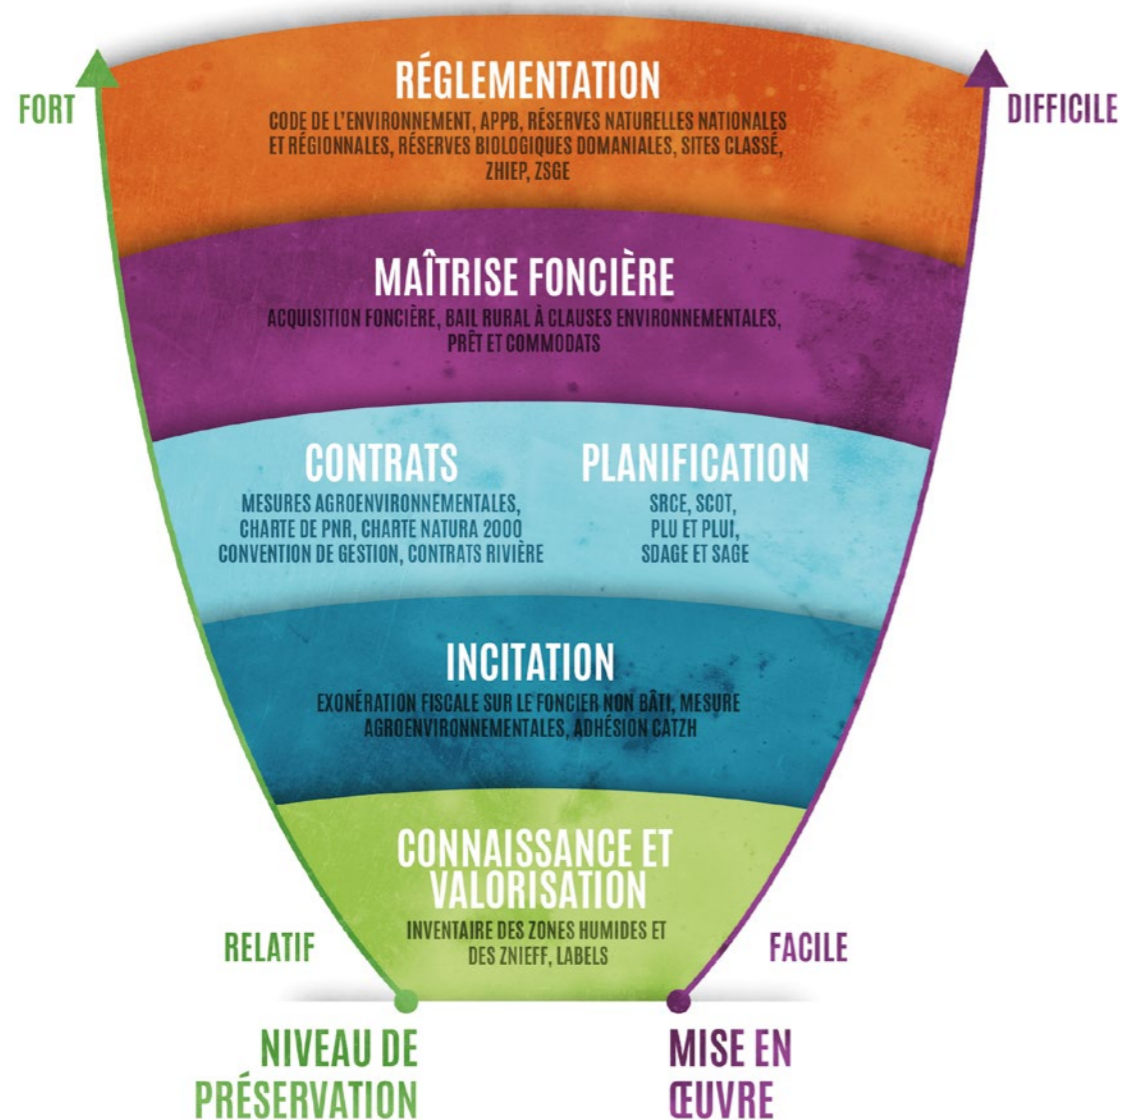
FORT

DIFFICILE

RÉGLEMENTATION

CODE DE L'ENVIRONNEMENT, APPB, RÉSERVES NATURELLES NATIONALES ET RÉGIONNALES, RÉSERVES BIOLOGIQUES DOMANIALES, SITES CLASSÉ, ZHIEP, ZSGE

MAÎTRISE FONCIÈRE

ACQUISITION FONCIÈRE, BAIL RURAL À CLAUSES ENVIRONNEMENTALES, PRÊT ET COMMODATS

CONTRATS

MESURES AGROENVIRONNEMENTALES, CHARTE DE PNR, CHARTE NATURA 2000 CONVENTION DE GESTION, CONTRATS RIVIÈRE

PLANIFICATION

SRCE, SCOT, PLU ET PLUI, SDAGE ET SAGE

INCITATION

EXONÉRATION FISCALE SUR LE FONCIER NON BÂTI, MESURE AGROENVIRONNEMENTALES, ADHÉSION CATZH

CONNAISSANCE ET VALORISATION

INVENTAIRE DES ZONES HUMIDES ET DES ZNIEFF, LABELS

RELATIF

FACILE

NIVEAU DE PRÉSERVATION

MISE EN ŒUVRE